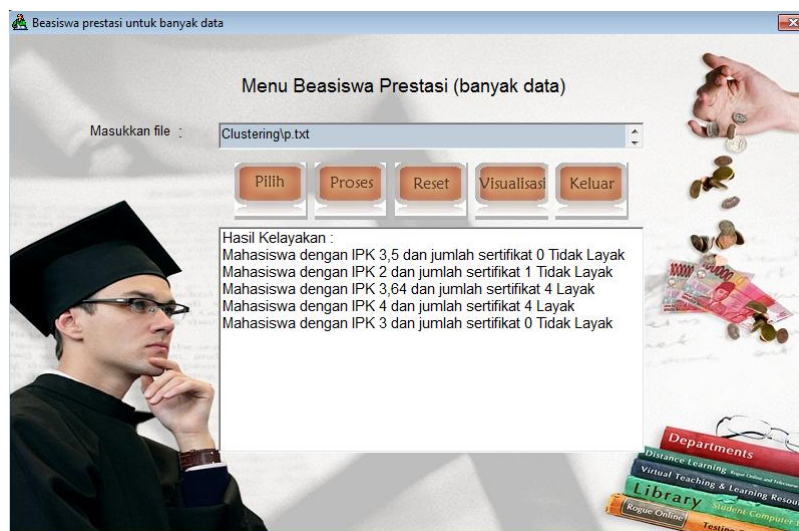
Beasiswa prestasi untuk banyak data

Menu Beasiswa Prestasi (banyak data)

Masukkan file :

Clustering\p.txt

Pilih
Proses
Reset
Visualisasi
Keluar

Hasil Kelayakan :
Mahasiswa dengan IPK 3,5 dan jumlah sertifikat 0 Tidak Layak
Mahasiswa dengan IPK 2 dan jumlah sertifikat 1 Tidak Layak
Mahasiswa dengan IPK 3,64 dan jumlah sertifikat 4 Layak
Mahasiswa dengan IPK 4 dan jumlah sertifikat 4 Layak
Mahasiswa dengan IPK 3 dan jumlah sertifikat 0 Tidak Layak

Departments
Distance Learning
Virtual Teaching & Learning Resou
Library Student Computer
Rogue Online
Testing